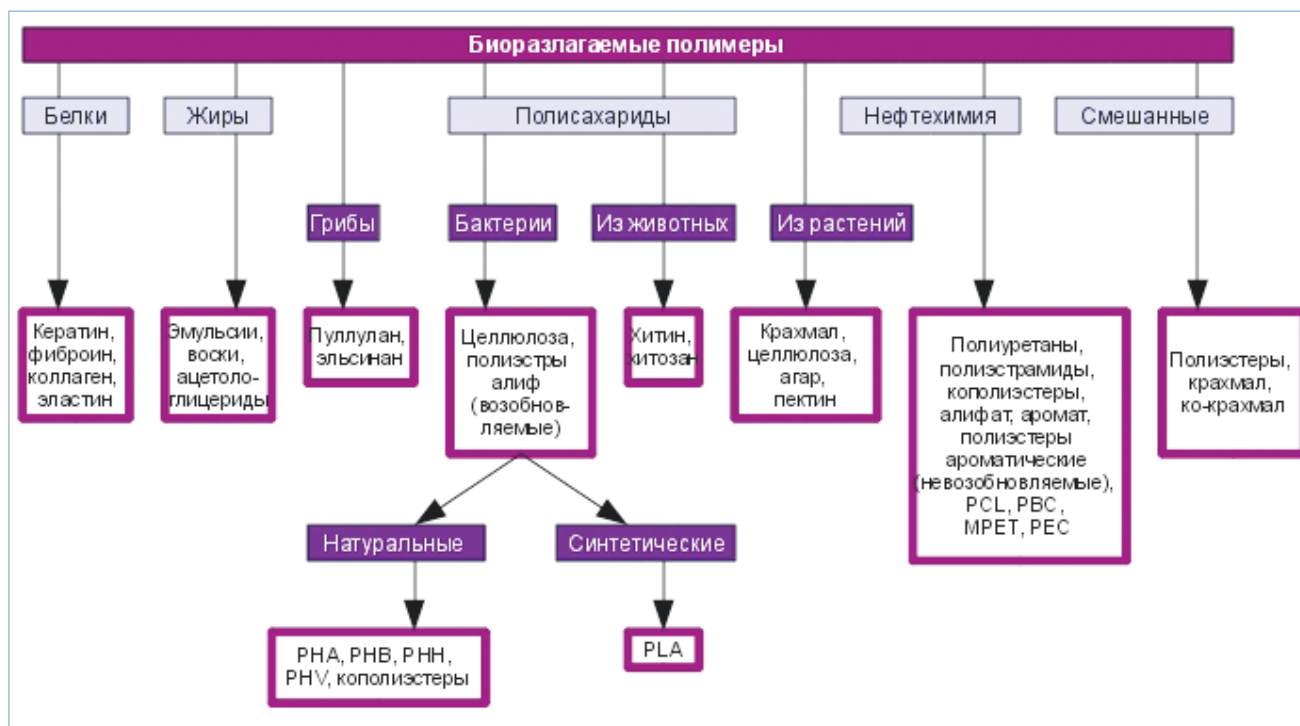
Биоразлагаемые полимеры

Белки

Жиры

Полисахариды

Нефтехимия

Смешанные

Грибы

Бактерии

Из животных

Из растений

Кератин, фиброин, коллаген, эластин

Эмульсии, воски, ацетологлицериды

Пуллулан, эльсинан

Целлюлоза, полиэстры алиф (возобновляемые)

Хитин, хитозан

Крахмал, целлюлоза, агар, пектин

Полиуретаны, полиэстрамиды, кополиэстеры, алифат, аромат, полиэстеры ароматические (невозобновляемые), PCL, PBC, MPET, PEC

Полиэстеры, крахмал, ко-крахмал

Натуральные

Синтетические

PHA, PHB, PHH, PHV, кополиэстеры

PLA